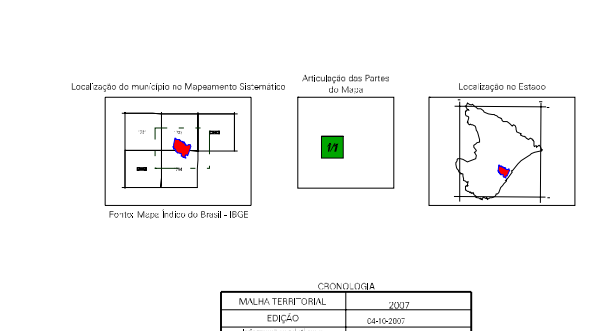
Localização do município no Mapeamento Sistemático

Articulação das Partes do Mapa

Localização no Estado

1/1

Fonte: Mapa Índice do Brasil - IBGE

CRONOLOGIA

| MALHA TERRITORIAL | 2007 |
|---|---|
| EDIÇÃO | 04-10-2007 |
| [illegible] | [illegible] |